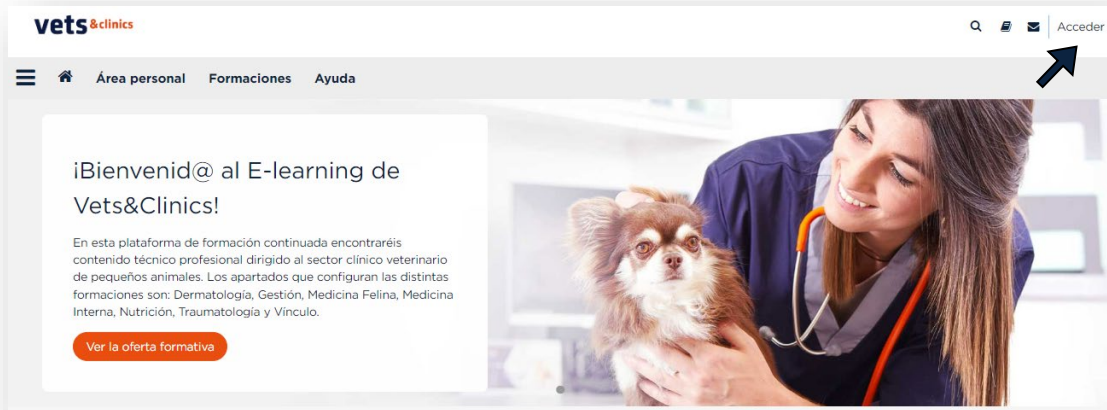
vets&clinics

Acceder

Área personal Formaciones Ayuda

¡Bienvenid@ al E-learning de Vets&Clinics!

En esta plataforma de formación continuada encontraréis contenido técnico profesional dirigido al sector clínico veterinario de pequeños animales. Los apartados que configuran las distintas formaciones son: Dermatología, Gestión, Medicina Felina, Medicina Interna, Nutrición, Traumatología y Vínculo.

Ver la oferta formativa